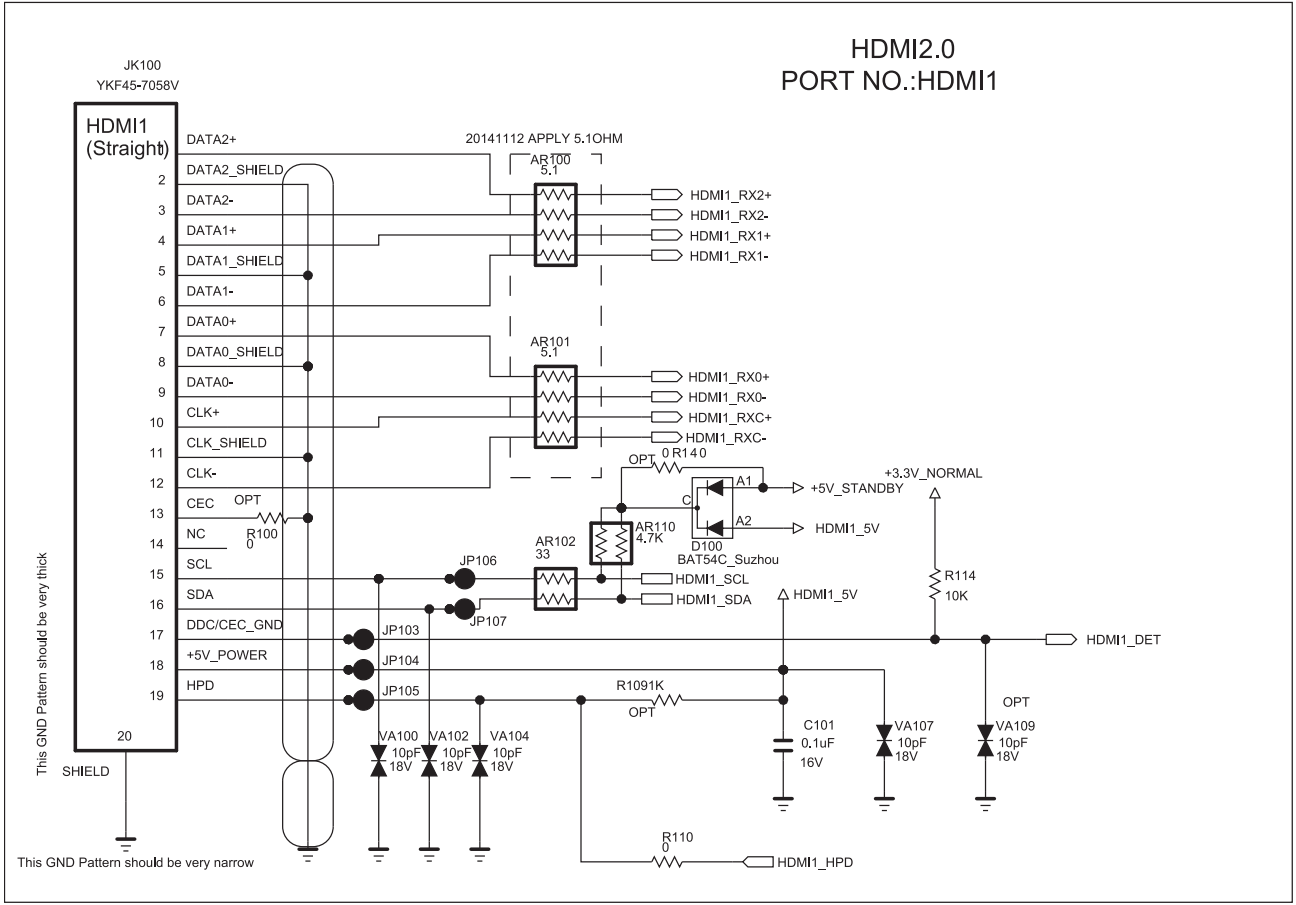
HDMI2.0
PORT NO.:HDMI1

JK100
YKF45-7058V

HDMI1
(Straight)

DATA2+
DATA2_SHIELD
2
DATA2-
3
DATA1+
4
DATA1_SHIELD
5
DATA1-
6
DATA0+
7
DATA0_SHIELD
8
DATA0-
9
CLK+
10
CLK_SHIELD
11
CLK-
12
CEC
13
NC
14
SCL
15
SDA
16
DDC/CEC_GND
17
+5V_POWER
18
HPD
19
20

SHIELD

This GND Pattern should be very thick

This GND Pattern should be very narrow

20141112 APPLY 5.1OHM

AR100
5.1

HDMI1_RX2+
HDMI1_RX2-
HDMI1_RX1+
HDMI1_RX1-

AR101
5.1

HDMI1_RX0+
HDMI1_RX0-
HDMI1_RXC+
HDMI1_RXC-

OPT
R100
0

OPT
0 R140

C
A1
A2
+5V_STANDBY
HDMI1_5V
D100
BAT54C_Suzhou

+3.3V_NORMAL

AR110
4.7K

AR102
33

JP106
JP107

HDMI1_SCL
HDMI1_SDA

HDMI1_5V

R114
10K

JP103
JP104
JP105

HDMI1_DET

R1091K
OPT

C101
0.1uF
16V

VA107
10pF
18V

OPT
VA109
10pF
18V

VA100
10pF
18V

VA102
10pF
18V

VA104
10pF
18V

R110
0

HDMI1_HPD